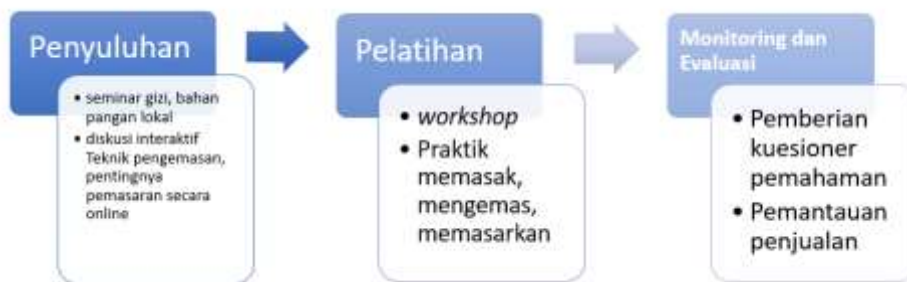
Penyuluhan

• seminar gizi, bahan pangan lokal
• diskusi interaktif Teknik pengemasan, pentingnya pemasaran secara online

Pelatihan

• *workshop*
• Praktik memasak, mengemas, memasarkan

Monitoring dan Evaluasi

• Pemberian kuesioner pemahaman
• Pemantauan penjualan